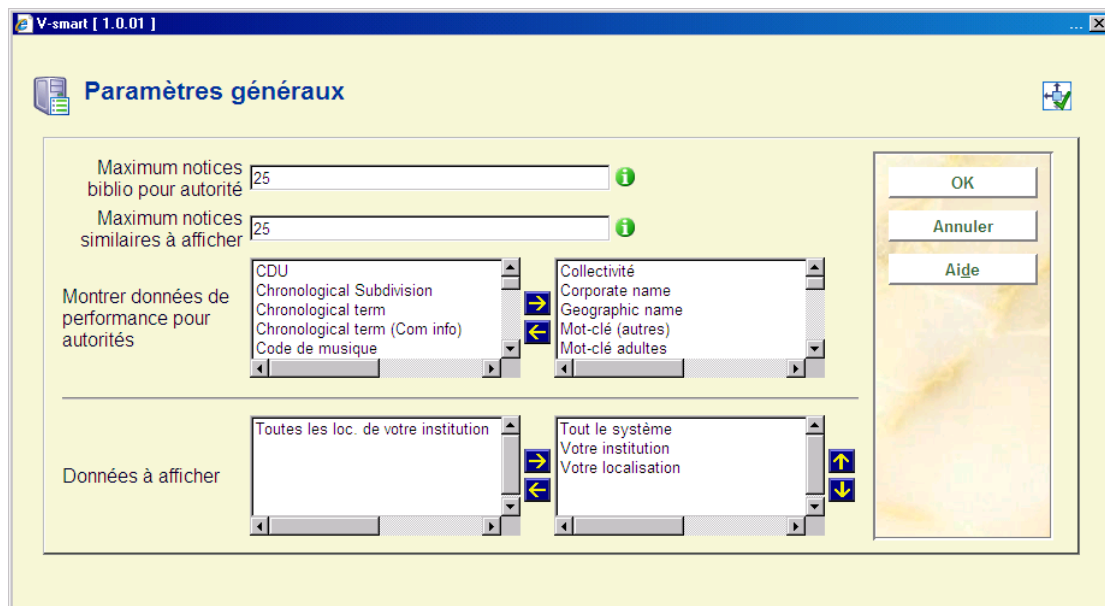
V-smart [ 1.0.01 ]

Paramètres généraux

Maximum notices biblio pour autorité 25

Maximum notices similaires à afficher 25

Montrer données de performance pour autorités

CDU
Chronological Subdivision
Chronological term
Chronological term (Com info)
Code de musique

Collectivité
Corporate name
Geographic name
Mot-clé (autres)
Mot-clé adultes

Données à afficher

Toutes les loc. de votre institution

Tout le système
Votre institution
Votre localisation

OK
Annuler
Aide